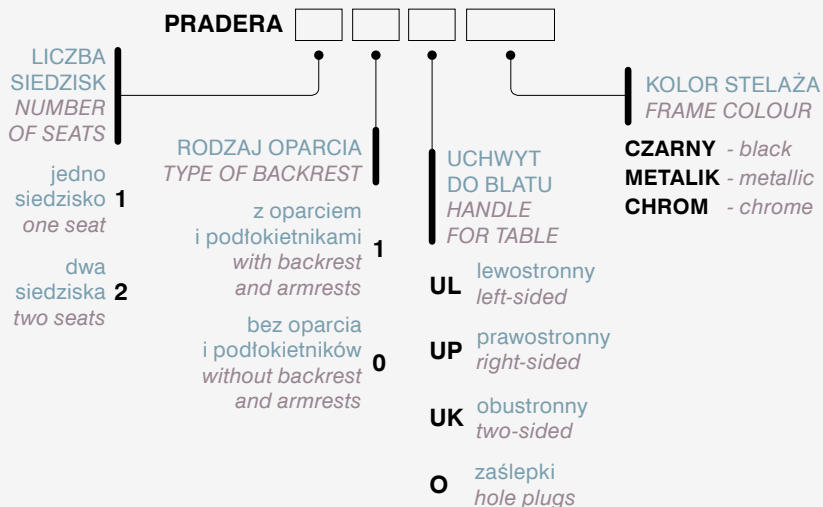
PRADERA

LICZBA SIEDZISK
NUMBER OF SEATS

jedno siedzisko 1
one seat

dwa siedziska 2
two seats

RODZAJ OPARCIA
TYPE OF BACKREST

z oparciem i podłokietnikami 1
with backrest and armrests

bez oparcia i podłokietników 0
without backrest and armrests

UCHWYT DO BLATU
HANDLE FOR TABLE

UL lewostronny
left-sided

UP prawostronny
right-sided

UK obustronny
two-sided

O zaślepki
hole plugs

KOLOR STELAŻA
FRAME COLOUR

CZARNY - black
METALIK - metallic
CHROM - chrome